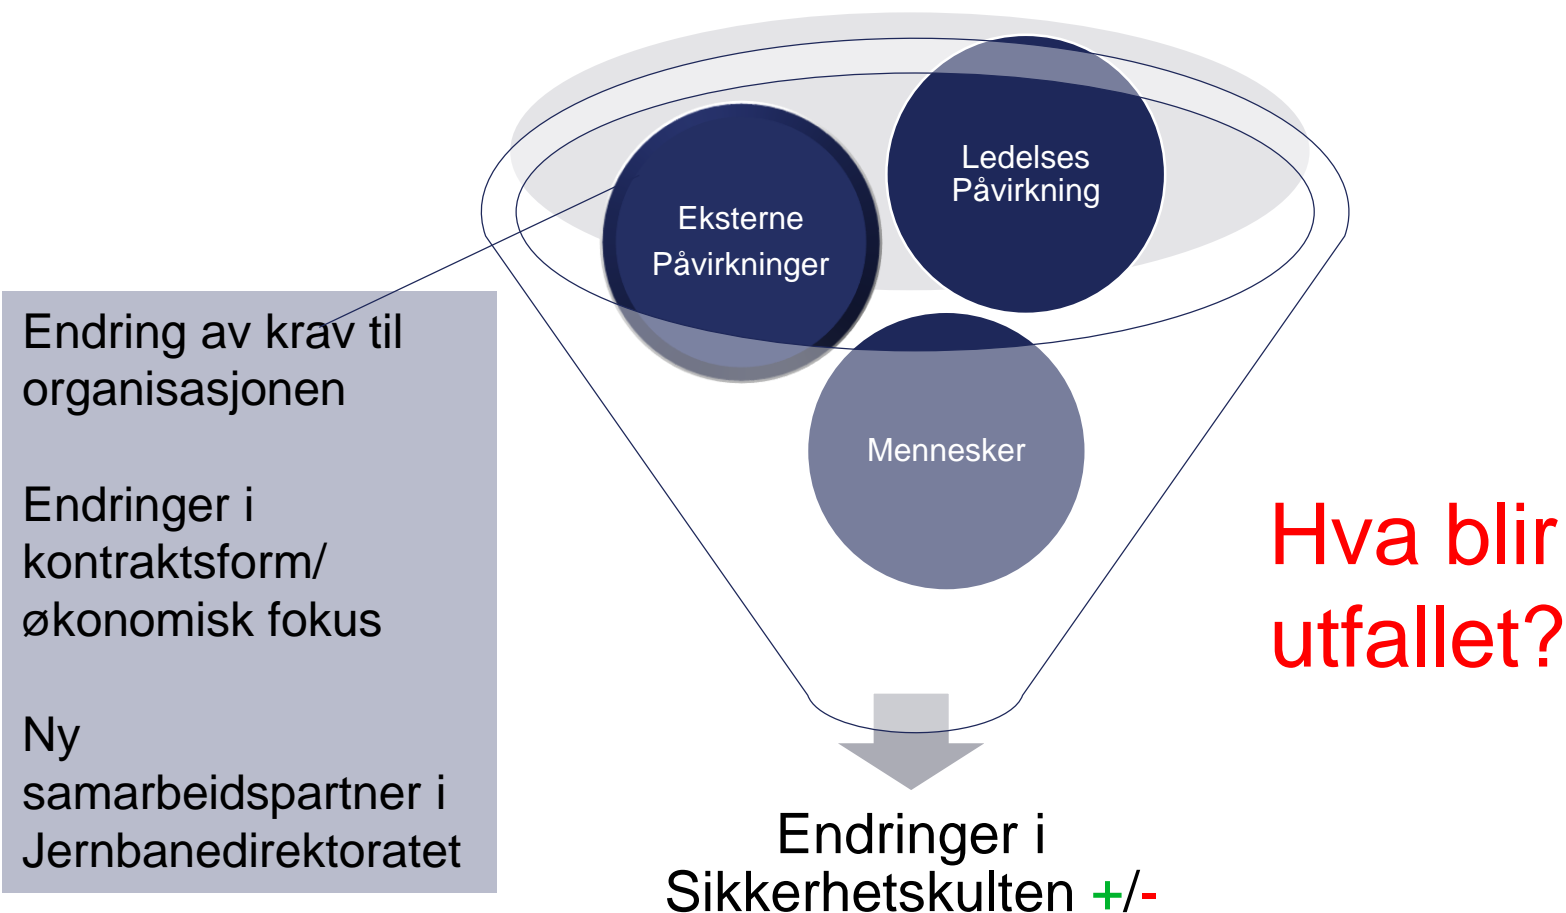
Ledelses Påvirkning

Eksterne Påvirkninger

Mennesker

Endring av krav til organisasjonen

Endringer i kontraktsform/ økonomisk fokus

Ny samarbeidspartner i Jernbanedirektoratet

Hva blir utfallet?

Endringer i Sikkerhetskulten +/-